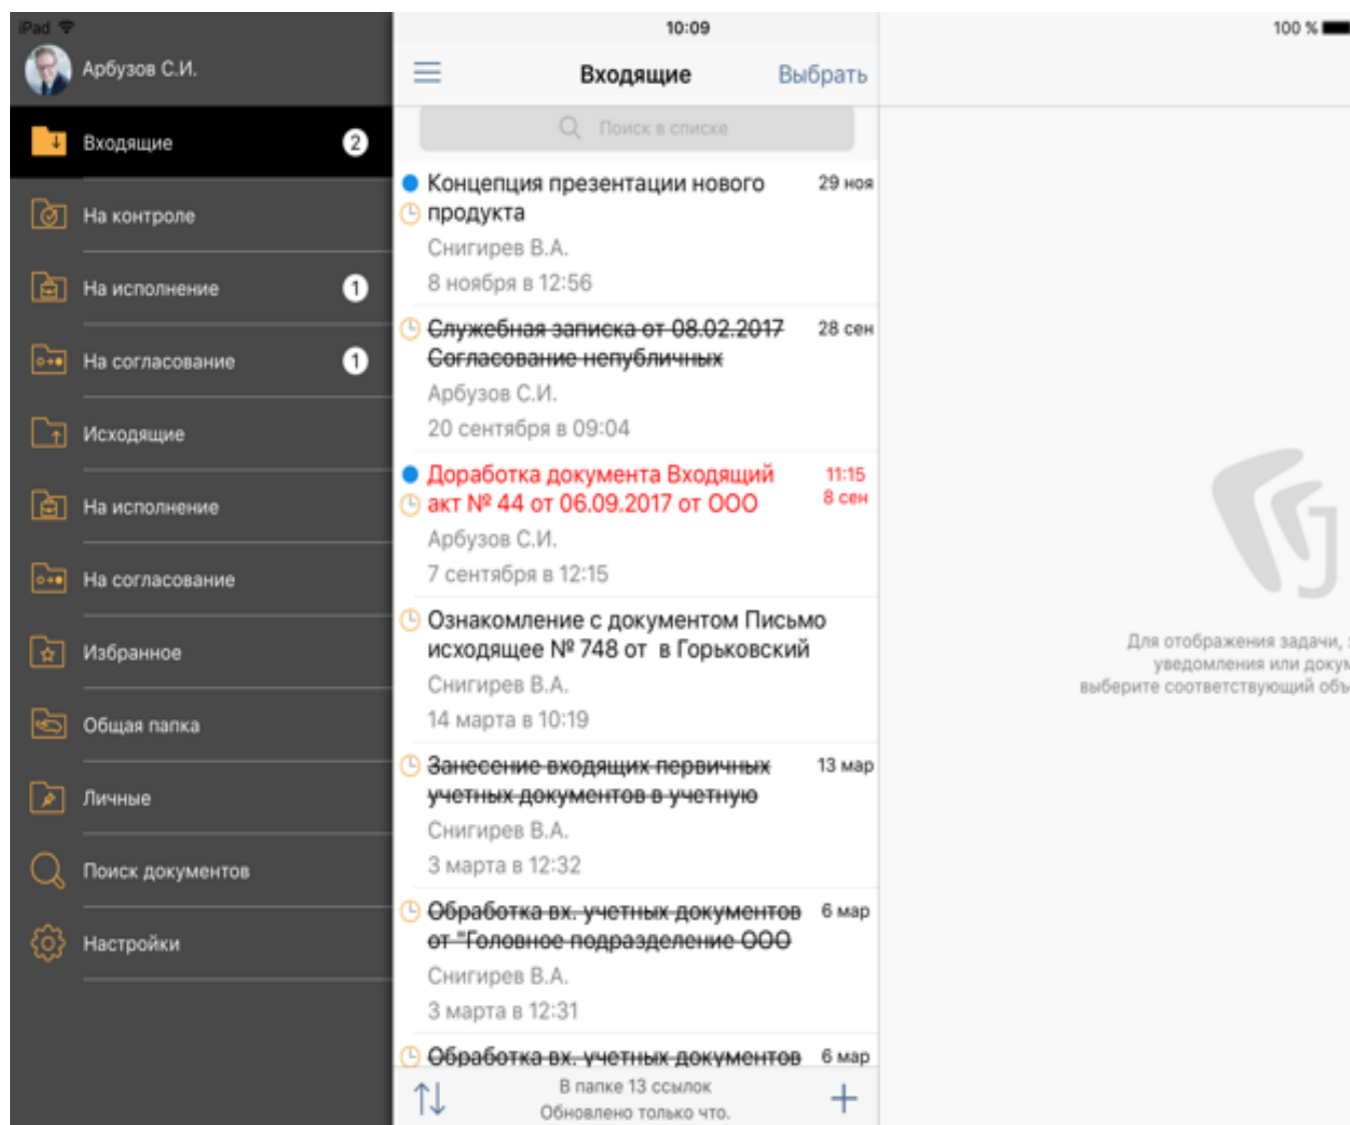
iPad
10:09
100 %

Арбузов С.И.

Входящие 2
На контроле
На исполнение 1
На согласование 1
Исходящие
На исполнение
На согласование
Избранное
Общая папка
Личные
Поиск документов
Настройки

Входящие
Выбрать

Поиск в списке

Концепция презентации нового продукта
29 ноя
Снигирев В.А.
8 ноября в 12:56

Служебная записка от 08.02.2017 Согласование непубличных
28 сен
Арбузов С.И.
20 сентября в 09:04

Доработка документа Входящий акт № 44 от 06.09.2017 от ООО
11:15
8 сен
Арбузов С.И.
7 сентября в 12:15

Ознакомление с документом Письмо исходящее № 748 от в Горьковский
Снигирев В.А.
14 марта в 10:19

Занесение входящих первичных учетных документов в учетную
13 мар
Снигирев В.А.
3 марта в 12:32

Обработка вх. учетных документов от "Головное подразделение ООО
6 мар
Снигирев В.А.
3 марта в 12:31

Обработка вх. учетных документов
6 мар

В папке 13 ссылок
Обновлено только что.

Для отображения задачи, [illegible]
уведомления или доку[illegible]
выберите соответствующий об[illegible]